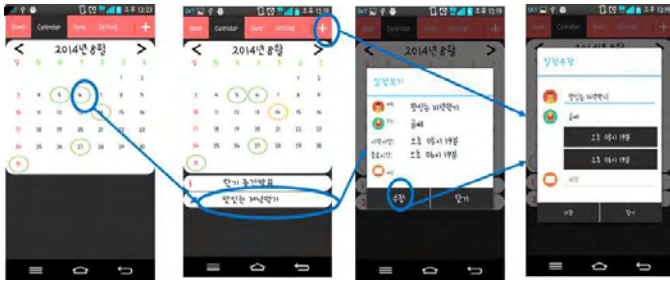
Home Calendar Event Setting +

2014년 8월

1 2
3 4 5 6 7 8 9
10 11 12 13 14 15 16
17 18 19 20 21 22 23
24 25 26 27 28 29 30
31

Home Calendar Event Setting +

2014년 8월

1 2
3 4 5 6 7 8 9
10 11 12 13 14 15 16
17 18 19 20 21 22 23
24 25 26 27 28 29 30
31

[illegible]
맛있는 저녁먹기

Calendar

2014년 8월

일정보기

맛있는 저녁먹기

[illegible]

오후 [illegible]

오후 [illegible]

수정 닫기

일정수정

맛있는 저녁먹기

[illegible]

오후 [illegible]

오후 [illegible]

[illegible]

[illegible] 닫기